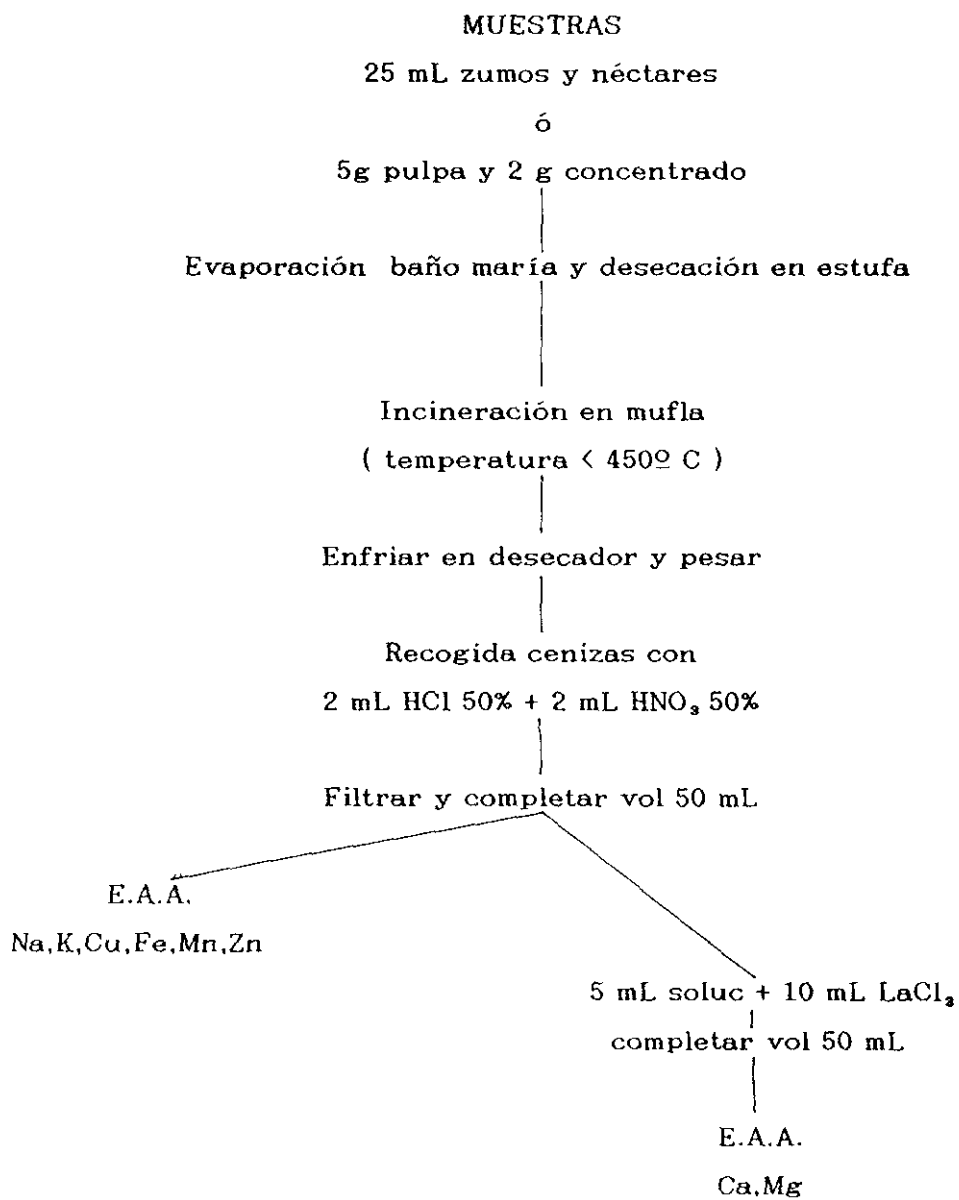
MUESTRAS

25 mL zumos y néctares

ó

5g pulpa y 2 g concentrado

Evaporación baño maría y desecación en estufa

Incineración en mufla

( temperatura < 450º C )

Enfriar en desecador y pesar

Recogida cenizas con

2 mL HCl 50% + 2 mL $HNO_3$ 50%

Filtrar y completar vol 50 mL

E.A.A.

Na,K,Cu,Fe,Mn,Zn

5 mL soluc + 10 mL $LaCl_3$

completar vol 50 mL

E.A.A.

Ca,Mg